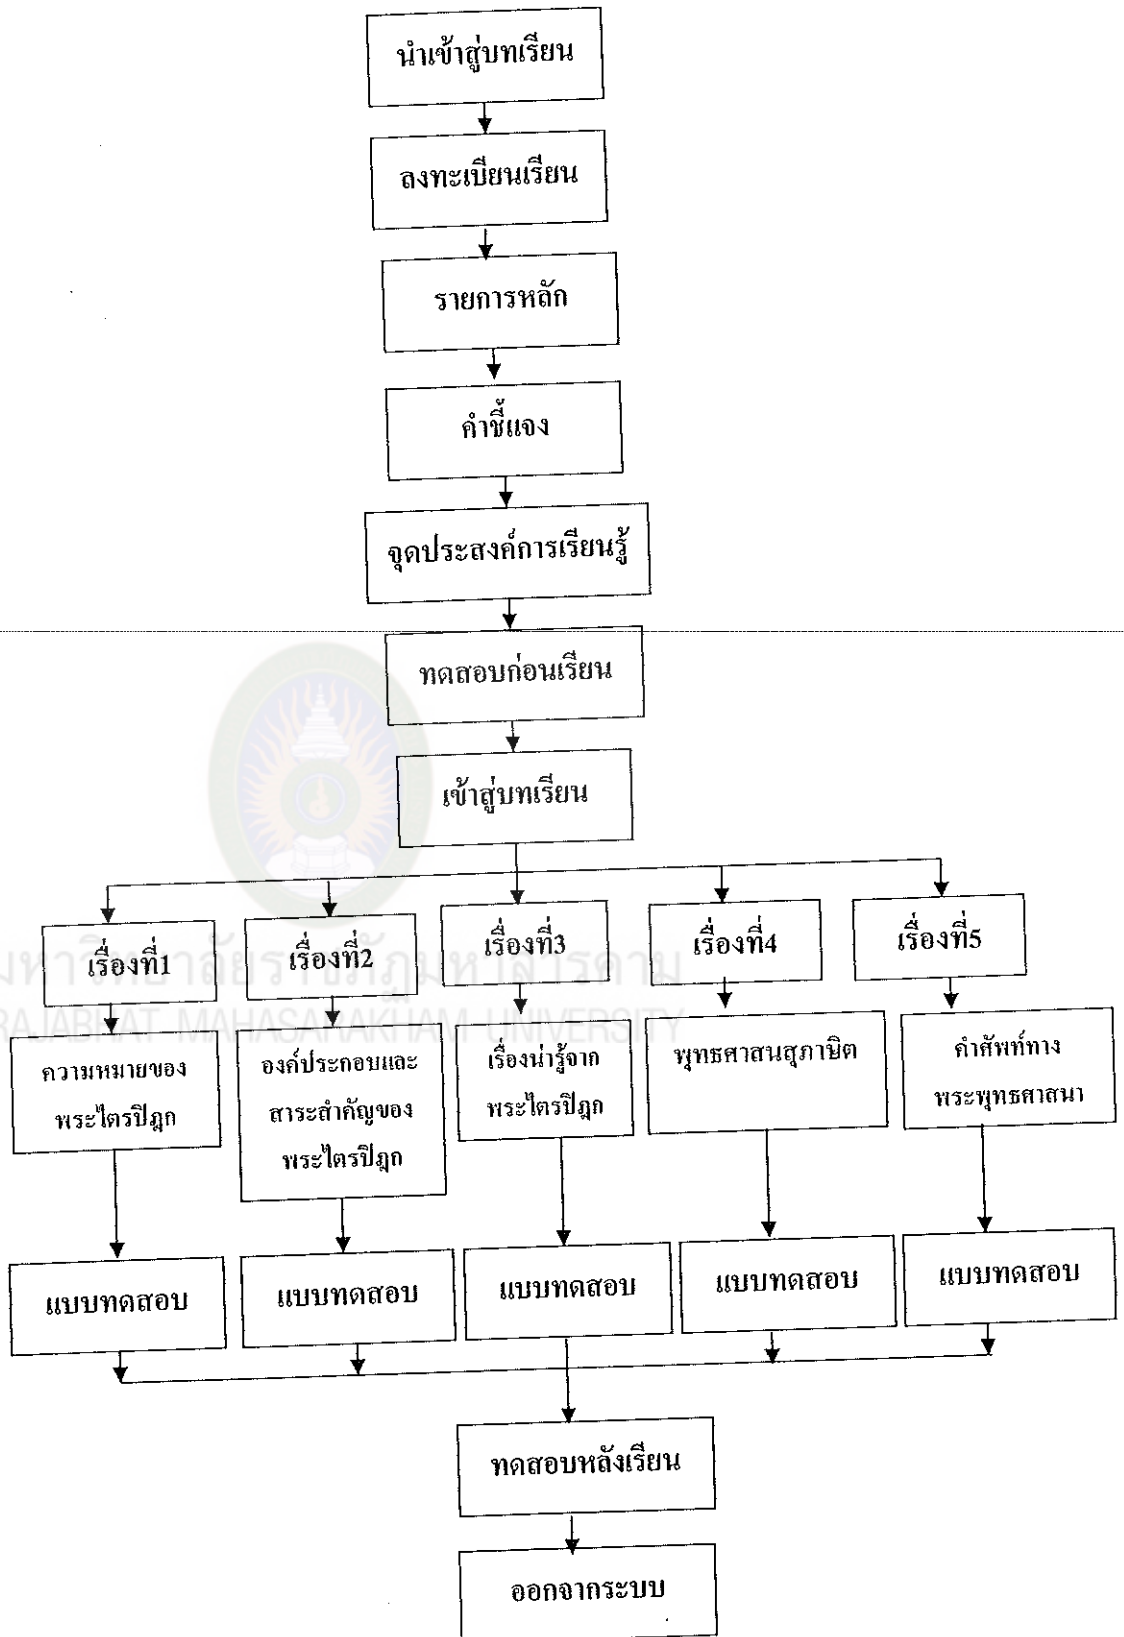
นำเข้าสู่บทเรียน

ลงทะเบียนเรียน

รายการหลัก

คำชี้แจง

จุดประสงค์การเรียนรู้

ทดสอบก่อนเรียน

เข้าสู่บทเรียน

เรื่องที่1

เรื่องที่2

เรื่องที่3

เรื่องที่4

เรื่องที่5

ความหมายของพระไตรปิฎก

องค์ประกอบและสาระสำคัญของพระไตรปิฎก

เรื่องน่ารู้จากพระไตรปิฎก

พุทธศาสนสุภาษิต

คำศัพท์ทางพระพุทธศาสนา

แบบทดสอบ

แบบทดสอบ

แบบทดสอบ

แบบทดสอบ

แบบทดสอบ

ทดสอบหลังเรียน

ออกจากระบบ

มหาวิทยาลัยราชภัฏมหาสารคาม
RAJABHAT MAHASARAKHAM UNIVERSITY